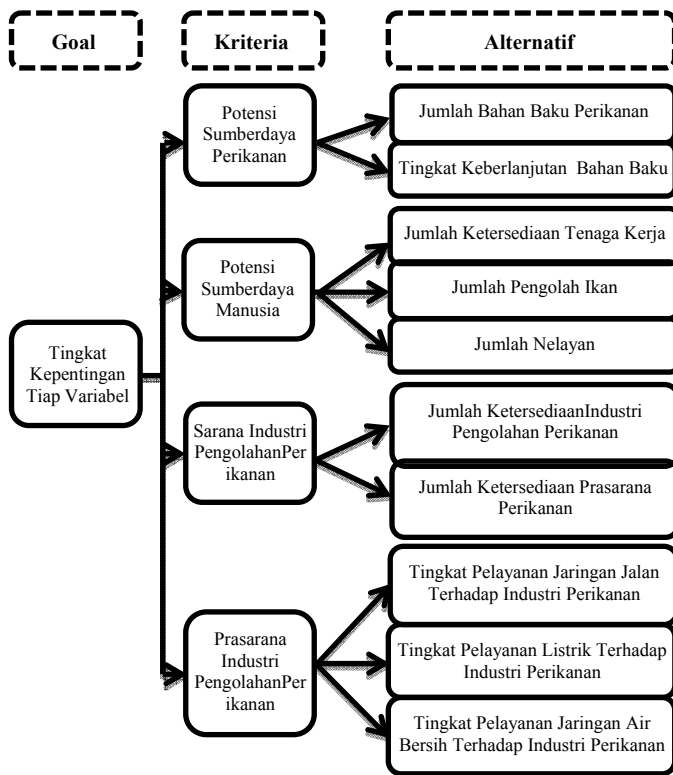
Goal

Kriteria

Alternatif

Tingkat Kepentingan Tiap Variabel

Potensi Sumberdaya Perikanan

Jumlah Bahan Baku Perikanan

Tingkat Keberlanjutan Bahan Baku

Potensi Sumberdaya Manusia

Jumlah Ketersediaan Tenaga Kerja

Jumlah Pengolah Ikan

Jumlah Nelayan

Sarana Industri PengolahanPerikanan

Jumlah KetersediaanIndustri Pengolahan Perikanan

Jumlah Ketersediaan Prasarana Perikanan

Prasarana Industri PengolahanPerikanan

Tingkat Pelayanan Jaringan Jalan Terhadap Industri Perikanan

Tingkat Pelayanan Listrik Terhadap Industri Perikanan

Tingkat Pelayanan Jaringan Air Bersih Terhadap Industri Perikanan